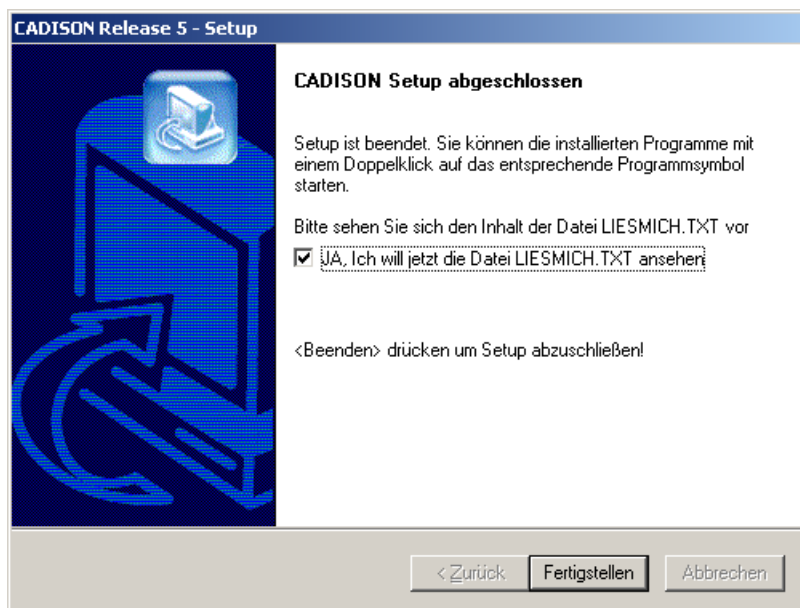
CADISON Release 5 - Setup

CADISON Setup abgeschlossen

Setup ist beendet. Sie können die installierten Programme mit einem Doppelklick auf das entsprechende Programmsymbol starten.

Bitte sehen Sie sich den Inhalt der Datei LIESMICH.TXT vor

☑ JA, Ich will jetzt die Datei LIESMICH.TXT ansehen

<Beenden> drücken um Setup abzuschließen!

< Zurück | Fertigstellen | Abbrechen